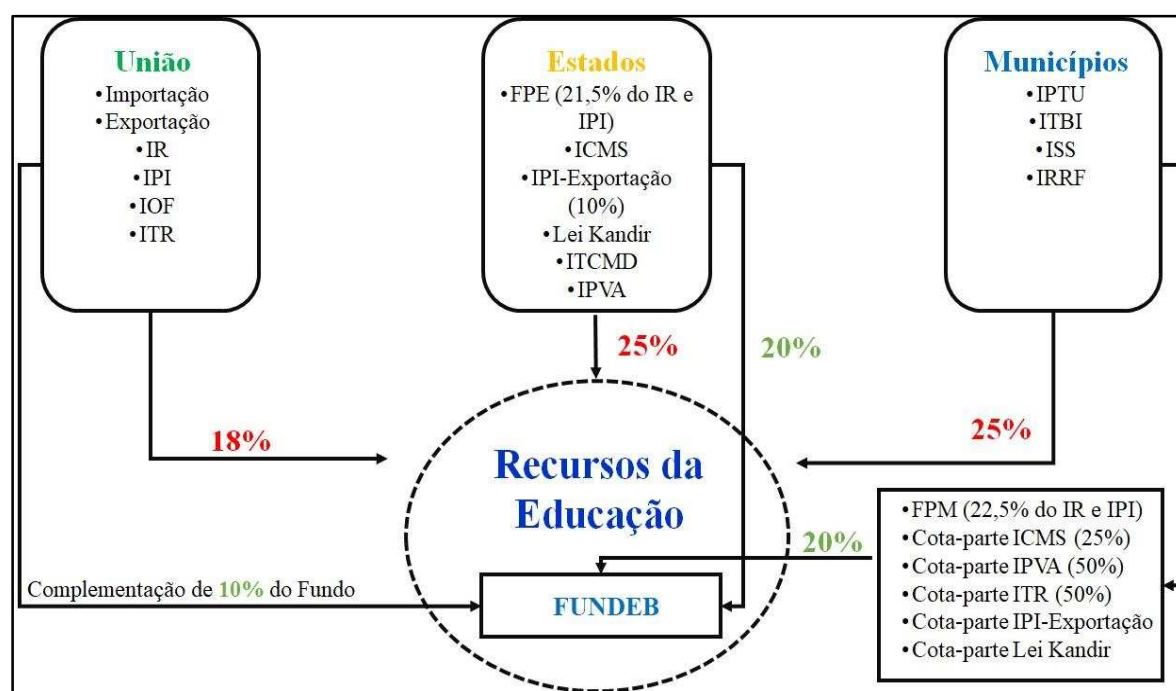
União
• Importação
• Exportação
• IR
• IPI
• IOF
• ITR

Estados
• FPE (21,5% do IR e IPI)
• ICMS
• IPI-Exportação (10%)
• Lei Kandir
• ITCMD
• IPVA

Municípios
• IPTU
• ITBI
• ISS
• IRRF

25%

20%

18%

25%

Recursos da Educação

20%

• FPM (22,5% do IR e IPI)
• Cota-parte ICMS (25%)
• Cota-parte IPVA (50%)
• Cota-parte ITR (50%)
• Cota-parte IPI-Exportação
• Cota-parte Lei Kandir

Complementação de 10% do Fundo

FUNDEB